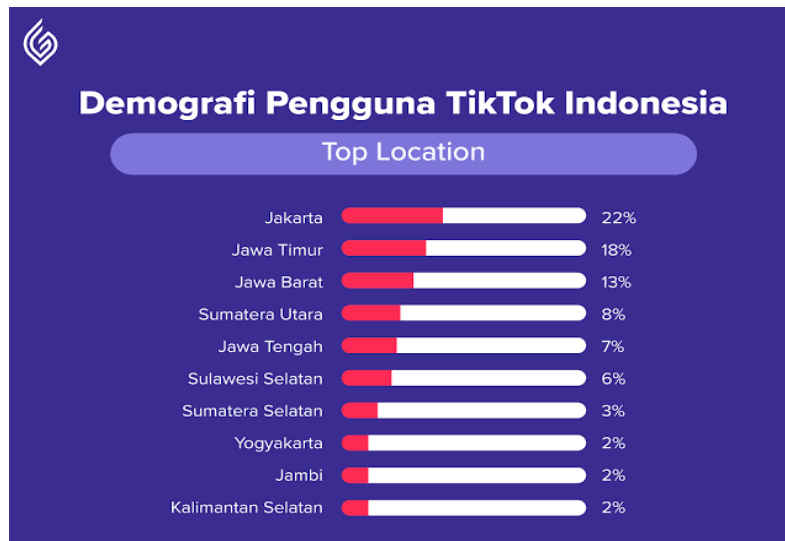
Demografi Pengguna TikTok Indonesia

Top Location

Jakarta 22%
Jawa Timur 18%
Jawa Barat 13%
Sumatera Utara 8%
Jawa Tengah 7%
Sulawesi Selatan 6%
Sumatera Selatan 3%
Yogyakarta 2%
Jambi 2%
Kalimantan Selatan 2%